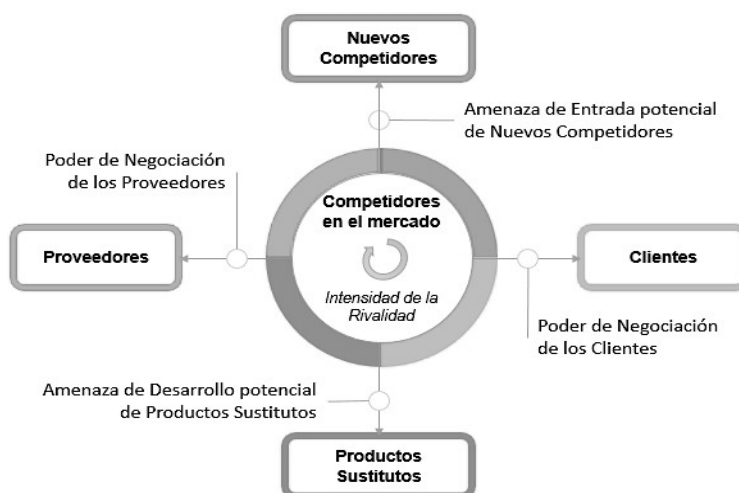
Nuevos Competidores

Amenaza de Entrada potencial de Nuevos Competidores

Poder de Negociación de los Proveedores

Competidores en el mercado

Proveedores

Clientes

Intensidad de la Rivalidad

Poder de Negociación de los Clientes

Amenaza de Desarrollo potencial de Productos Sustitutos

Productos Sustitutos